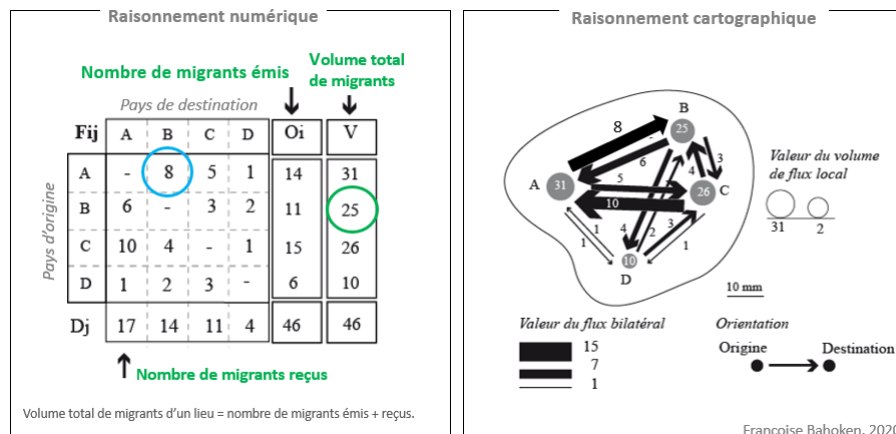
Raisonnement numérique

Nombre de migrants émis

Volume total de migrants

Pays de destination

| Fij | A | B | C | D | Oi | V |
|---|---|---|---|---|---|---|
| A | - | 8 | 5 | 1 | 14 | 31 |
| B | 6 | - | 3 | 2 | 11 | 25 |
| C | 10 | 4 | - | 1 | 15 | 26 |
| D | 1 | 2 | 3 | - | 6 | 10 |
| Dj | 17 | 14 | 11 | 4 | 46 | 46 |

Pays d'origine

Nombre de migrants reçus

Volume total de migrants d'un lieu = nombre de migrants émis + reçus.

Raisonnement cartographique

B
8
25
6
3
4
A
31
5
26
C
10
3
1
4
2
1
1
10
D

Valeur du volume de flux local

31 2

10 mm

Valeur du flux bilatéral
15
7
1

Orientation
Origine Destination

Françoise Bahoken, 2020